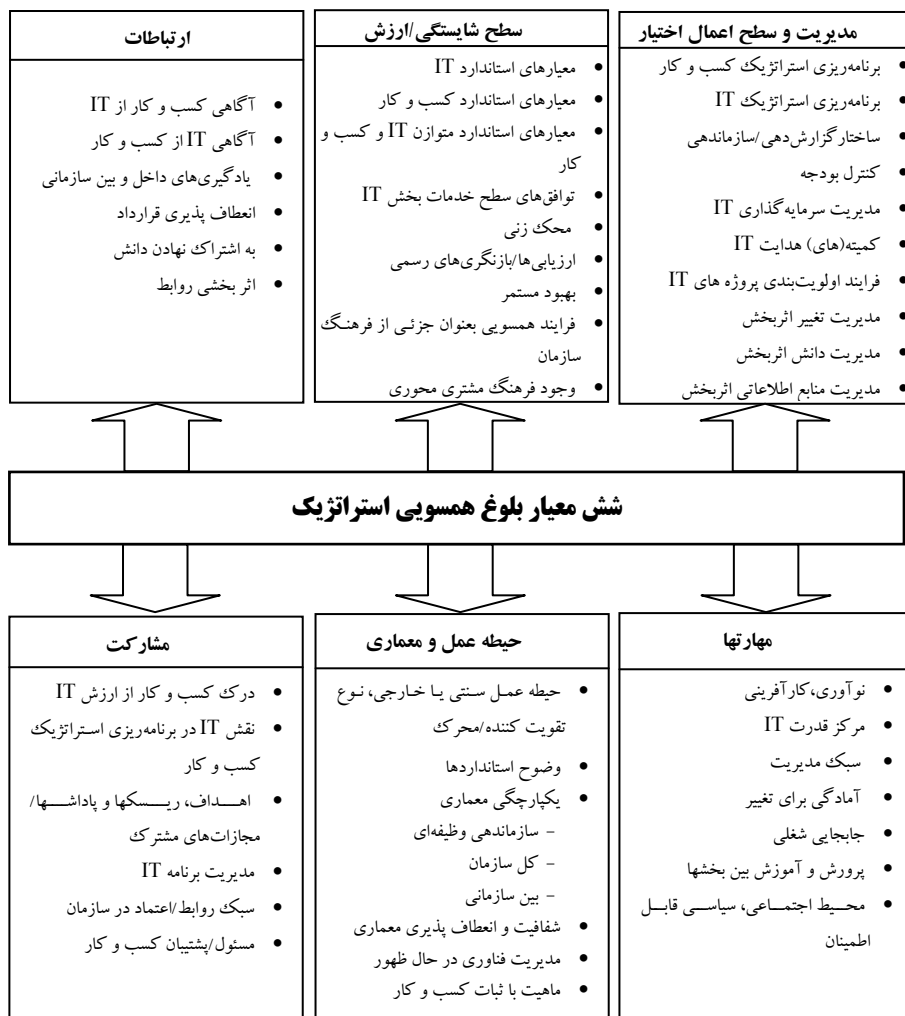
مدیریت و سطح اعمال اختیار

- برنامه‌ریزی استراتژیک کسب و کار
- برنامه‌ریزی استراتژیک IT
- ساختارگزارش‌دهی/سازماندهی
- کنترل بودجه
- مدیریت سرمایه‌گذاری IT
- کمیته(های) هدایت IT
- فرایند اولویت‌بندی پروژه های IT
- مدیریت تغییر اثربخش
- مدیریت دانش اثربخش
- مدیریت منابع اطلاعاتی اثربخش

سطح شایستگی/ارزش

- معیارهای استاندارد IT
- معیارهای استاندارد کسب و کار
- معیارهای استاندارد متوازن IT و کسب و کار
- توافق‌های سطح خدمات بخش IT
- محک زنی
- ارزیابی‌ها/بازنگری‌های رسمی
- بهبود مستمر
- فرایند همسویی بعنوان جزئی از فرهنگ سازمان
- وجود فرهنگ مشتری محوری

ارتباطات

- آگاهی کسب و کار از IT
- آگاهی IT از کسب و کار
- یادگیری‌های داخل و بین سازمانی
- انعطاف پذیری قرارداد
- به اشتراک نهادن دانش
- اثر بخشی روابط

شش معیار بلوغ همسویی استراتژیک

مهارتها

- نوآوری،کارآفرینی
- مرکز قدرت IT
- سبک مدیریت
- آمادگی برای تغییر
- جابجایی شغلی
- پرورش و آموزش بین بخشها
- محـیط اجتمـاعی، سیاسـی قابـل اطمینان

حیطه عمل و معماری

- حیطه عمل سنتی یا خارجی، نوع تقویت کننده/محرک
- وضوح استانداردها
- یکپارچگی معماری
  - سازماندهی وظیفه‌ای
  - کل سازمان
  - بین سازمانی
- شفافیت و انعطاف پذیری معماری
- مدیریت فناوری در حال ظهور
- ماهیت با ثبات کسب و کار

مشارکت

- درک کسب و کار از ارزش IT
- نقش IT در برنامه‌ریزی استراتژیک کسب و کار
- اهـداف، ریـسکها و پاداشـها/ مجازات‌های مشترک
- مدیریت برنامه IT
- سبک روابط/اعتماد در سازمان
- مسئول/پشتیبان کسب و کار